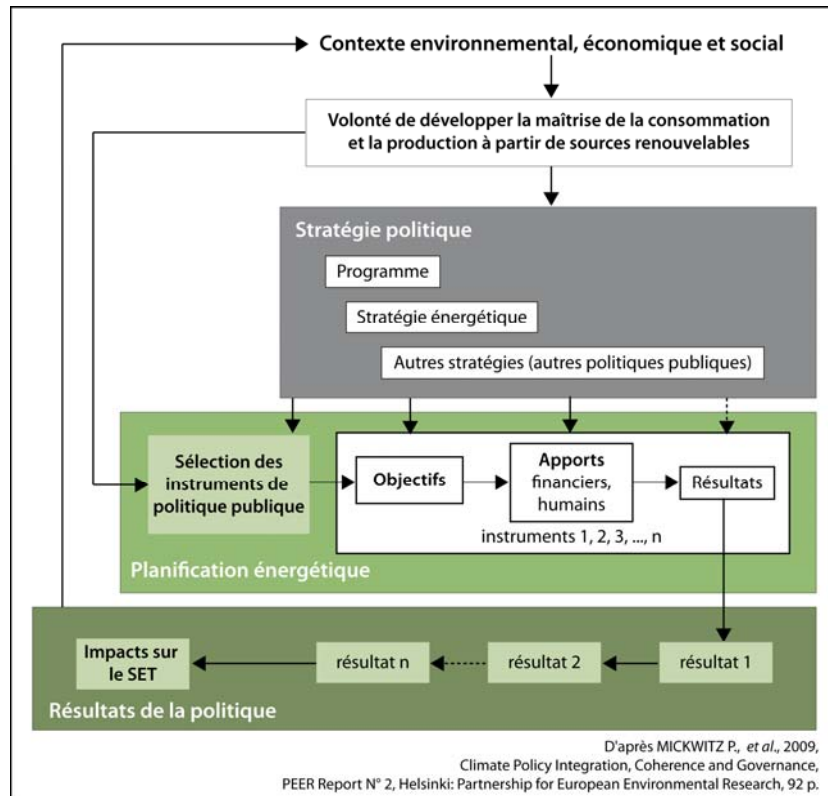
Contexte environnemental, économique et social

Volonté de développer la maîtrise de la consommation et la production à partir de sources renouvelables

Stratégie politique

Programme

Stratégie énergétique

Autres stratégies (autres politiques publiques)

Sélection des instruments de politique publique

Objectifs

Apports financiers, humains

Résultats

instruments 1, 2, 3, ..., n

Planification énergétique

Impacts sur le SET

résultat n

résultat 2

résultat 1

Résultats de la politique

D'après MICKWITZ P., et al., 2009,
Climate Policy Integration, Coherence and Governance,
PEER Report N° 2, Helsinki: Partnership for European Environmental Research, 92 p.